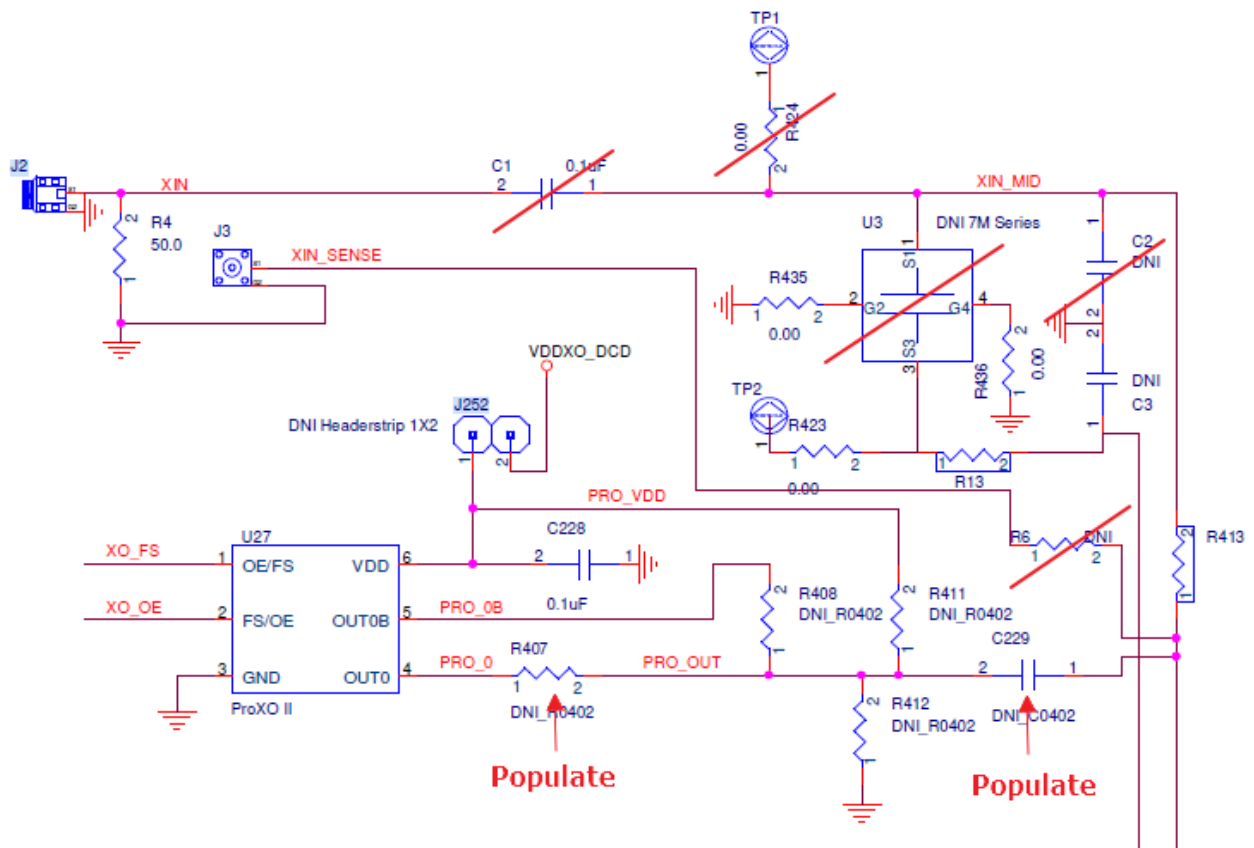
TP1

1

0.00

R424

2

J2

XIN

C1

0.1uF

2

1

XIN_MID

R4

50.0

2

1

J3

XIN_SENSE

U3

DNI 7M Series

1

S1

C2

DNI

1

R435

2

G2

G4

4

1

2

0.00

S3

3

2

2

R436

0.00

1

2

DNI

C3

1

VDDXO_DCD

DNI Headerstrip 1X2

J252

1

2

TP2

1

R423

1

2

0.00

1

2

R13

PRO_VDD

R6

1

DNI

2

R413

2

1

U27

XO_FS

1

OE/FS

VDD

6

C228

2

1

XO_OE

2

FS/OE

OUT0B

5

PRO_0B

0.1uF

R408

DNI_R0402

2

1

R411

DNI_R0402

2

1

C229

3

GND

OUT0

4

PRO_0

R407

1

2

PRO_OUT

2

1

ProXO II

DNI_R0402

R412

DNI_R0402

2

1

DNI_C0402

Populate

Populate